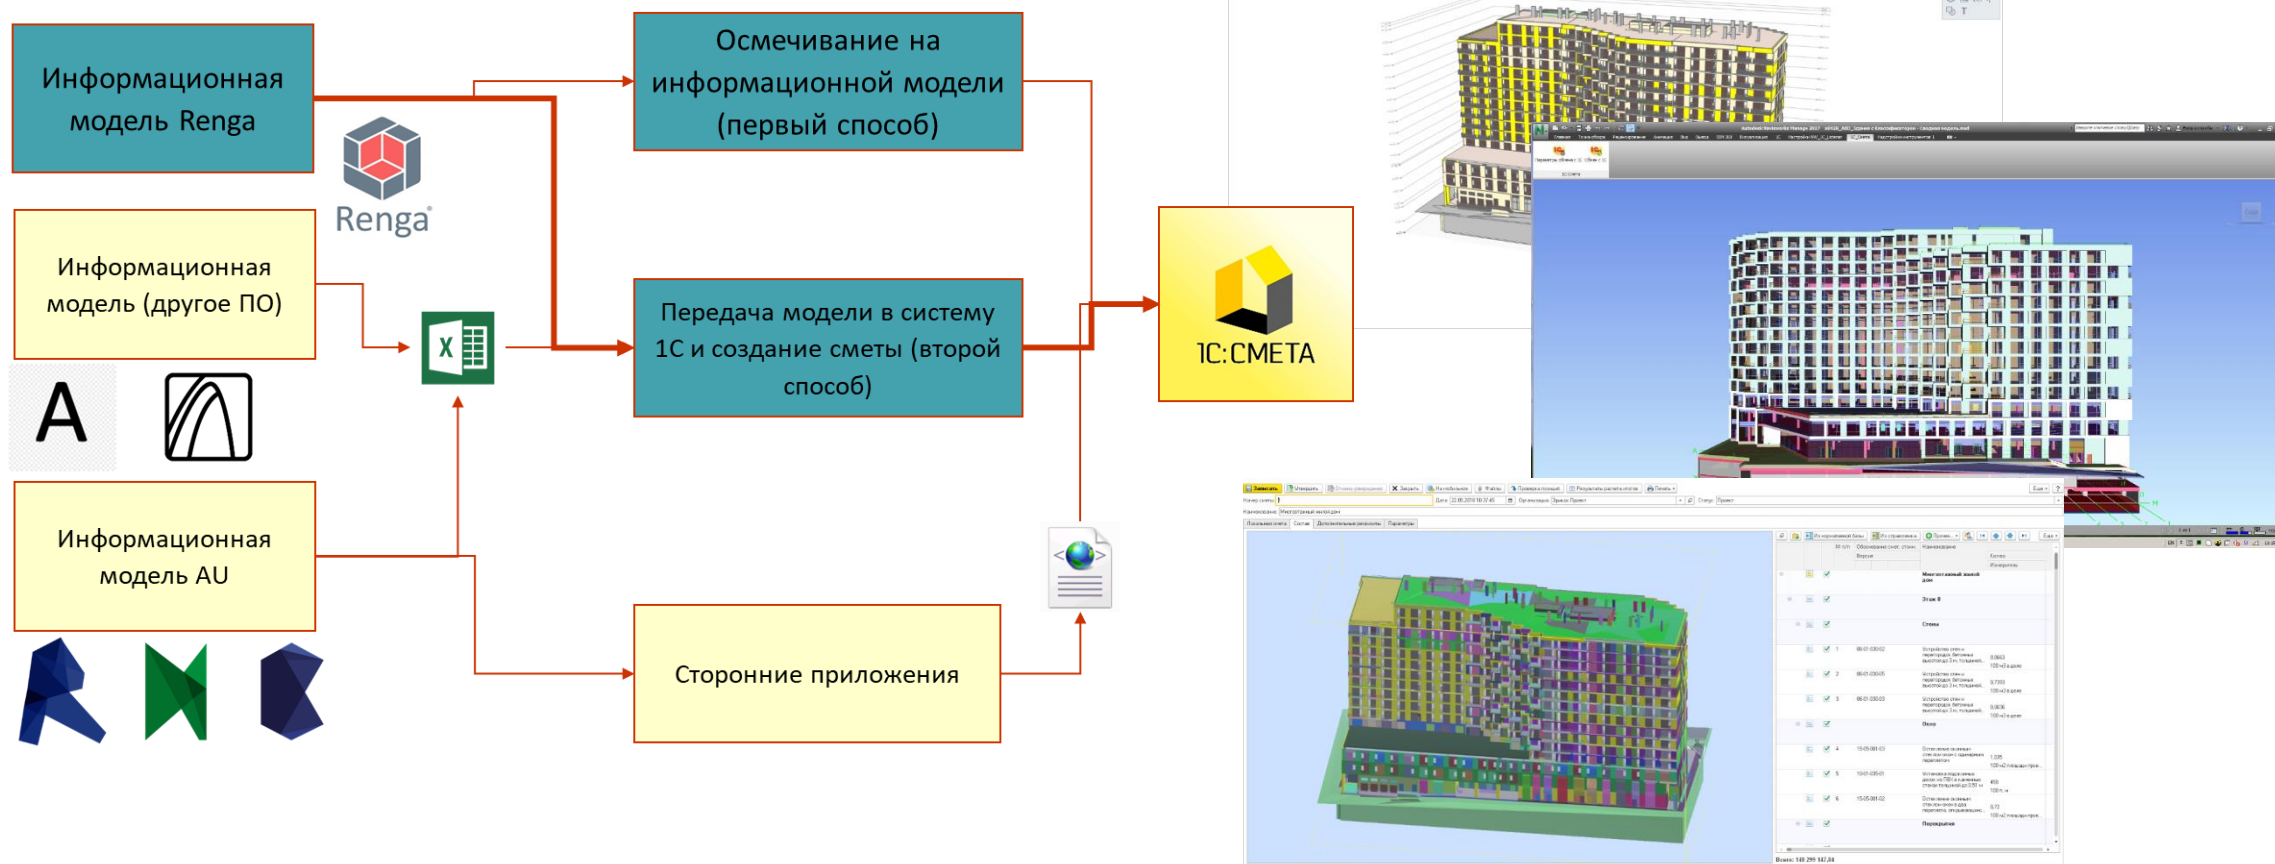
Информационная модель Renga

Renga

Информационная модель (другое ПО)

A

Информационная модель AU

Осмечивание на информационной модели (первый способ)

Передача модели в систему 1С и создание сметы (второй способ)

Сторонние приложения

1С:СМЕТА